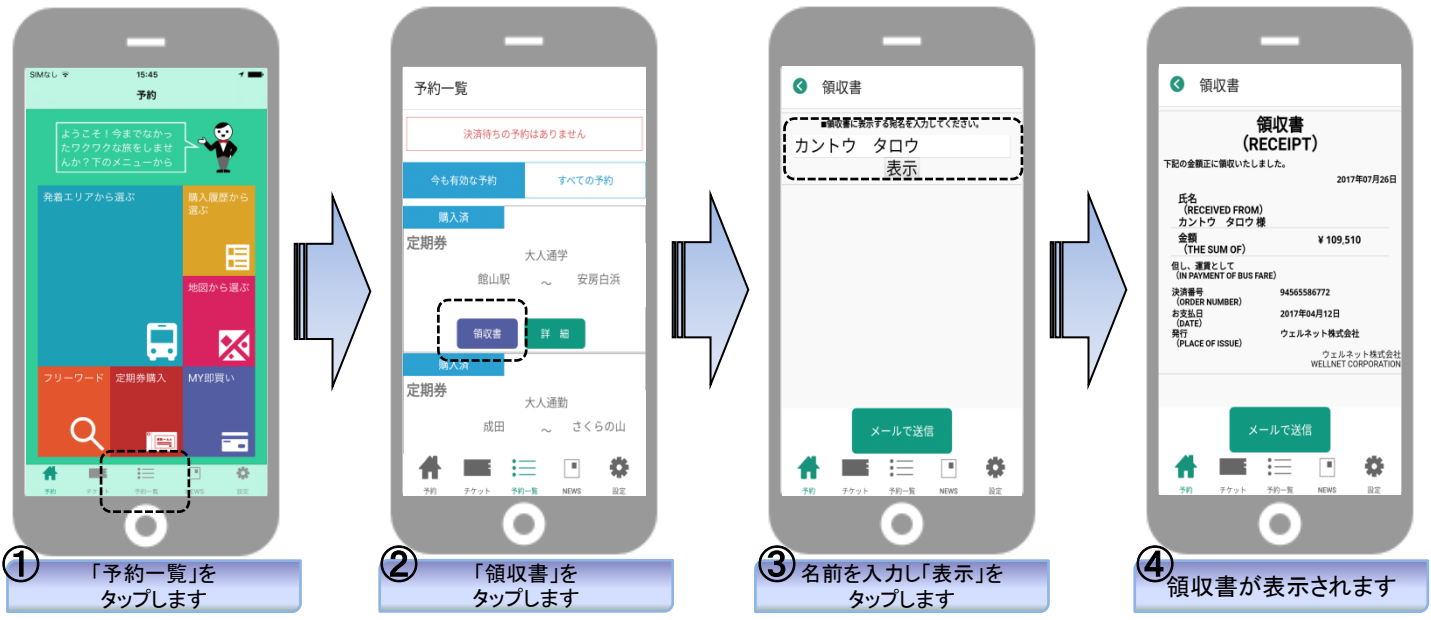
SIMなし 15:45
予約

ようこそ！今までなかったワクワクな旅をしませんか？下のメニューから

発着エリアから選ぶ
購入履歴から選ぶ
地図から選ぶ
フリーワード
定期券購入
MY即買い

予約 チケット 予約一覧 NEWS 設定

①「予約一覧」をタップします

予約一覧

決済待ちの予約はありません

今も有効な予約
すべての予約

購入済
定期券
大人通学
館山駅 ～ 安房白浜
領収書
詳 細

購入済
定期券
大人通勤
成田 ～ さくらの山

予約 チケット 予約一覧 NEWS 設定

②「領収書」をタップします

領収書

■領収書に表示する宛名を入力してください。
カントウ タロウ
表示

メールで送信

予約 チケット 予約一覧 NEWS 設定

③名前を入力し「表示」をタップします

領収書

領収書
(RECEIPT)
下記の金額正に領収いたしました。
2017年07月26日

氏名
(RECEIVED FROM)
カントウ タロウ 様

金額
(THE SUM OF)
¥ 109,510

但し、運賃として
(IN PAYMENT OF BUS FARE)

決済番号
(ORDER NUMBER)
94565586772
お支払日
(DATE)
2017年04月12日
発行
(PLACE OF ISSUE)
ウェルネット株式会社

ウェルネット株式会社
WELLNET CORPORATION

メールで送信

予約 チケット 予約一覧 NEWS 設定

④領収書が表示されます